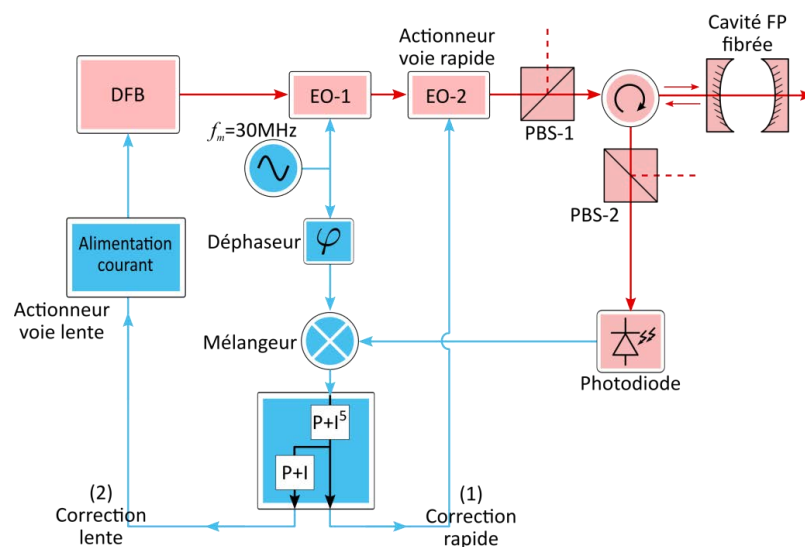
Actionneur voie rapide

Cavité FP fibrée

DFB

EO-1

EO-2

PBS-1

$f_m$=30MHz

PBS-2

Alimentation courant

Déphaseur

$\varphi$

Actionneur voie lente

Mélangeur

Photodiode

P+I$^5$

P+I

(2) Correction lente

(1) Correction rapide